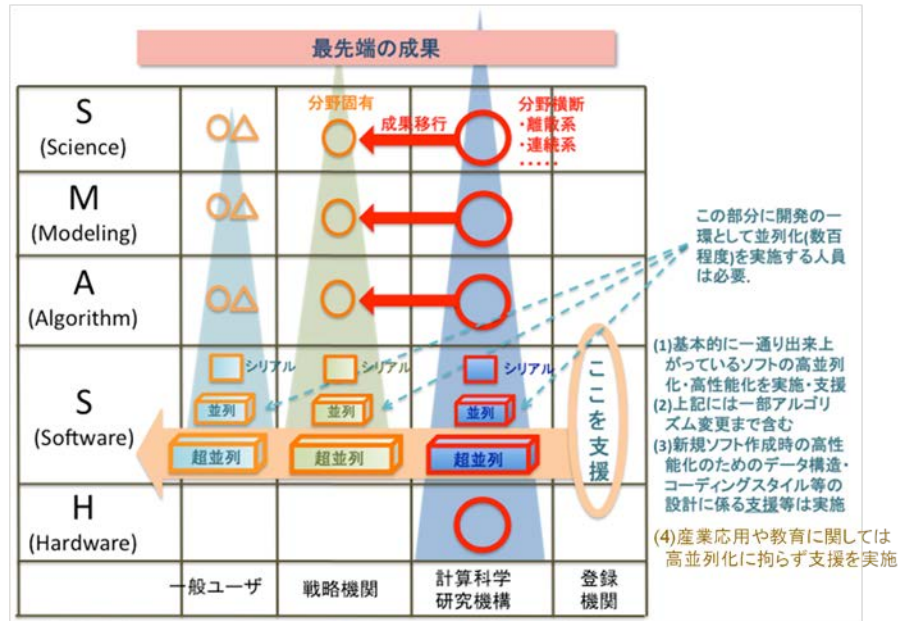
最先端の成果

| | | | | |
|---|---|---|---|---|
| S (Science) | ○△ | 分野固有 ○ | 成果移行 ○ 分野横断 ・離散系 ・連続系 …… | |
| M (Modeling) | ○△ | ○ | ○ | |
| A (Algorithm) | ○△ | ○ | ○ | |
| S (Software) | シリアル 並列 超並列 | シリアル 並列 超並列 | シリアル 並列 超並列 | ここを支援 |
| H (Hardware) | | | ○ | |
| | 一般ユーザ | 戦略機関 | 計算科学研究機構 | 登録機関 |

この部分に開発の一環として並列化(数百程度)を実施する人員は必要.

(1)基本的に一通り出来上がっているソフトの高並列化・高性能化を実施・支援
(2)上記には一部アルゴリズム変更まで含む
(3)新規ソフト作成時の高性能化のためのデータ構造・コーディングスタイル等の設計に係る支援等は実施

(4)産業応用や教育に関しては高並列化に拘らず支援を実施